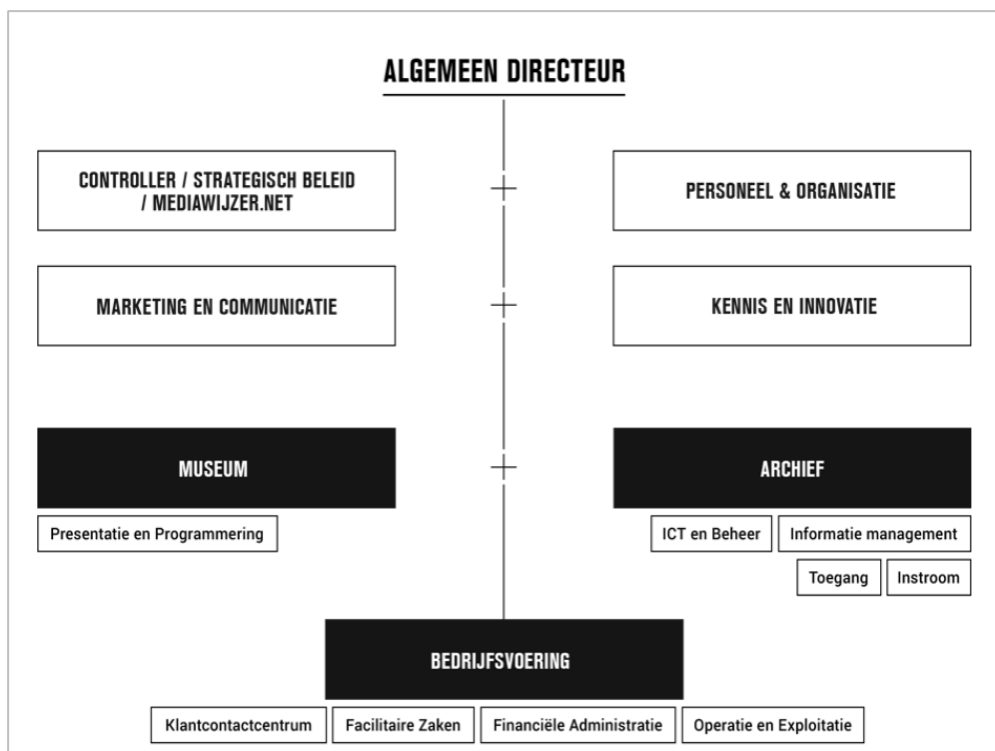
ALGEMEEN DIRECTEUR

CONTROLLER / STRATEGISCH BELEID / MEDIAWIJZER.NET

PERSONEEL & ORGANISATIE

MARKETING EN COMMUNICATIE

KENNIS EN INNOVATIE

MUSEUM

Presentatie en Programmering

ARCHIEF

ICT en Beheer

Informatie management

Toegang

Instroom

BEDRIJFSVOERING

Klantcontactcentrum

Facilitaire Zaken

Financiële Administratie

Operatie en Exploitatie